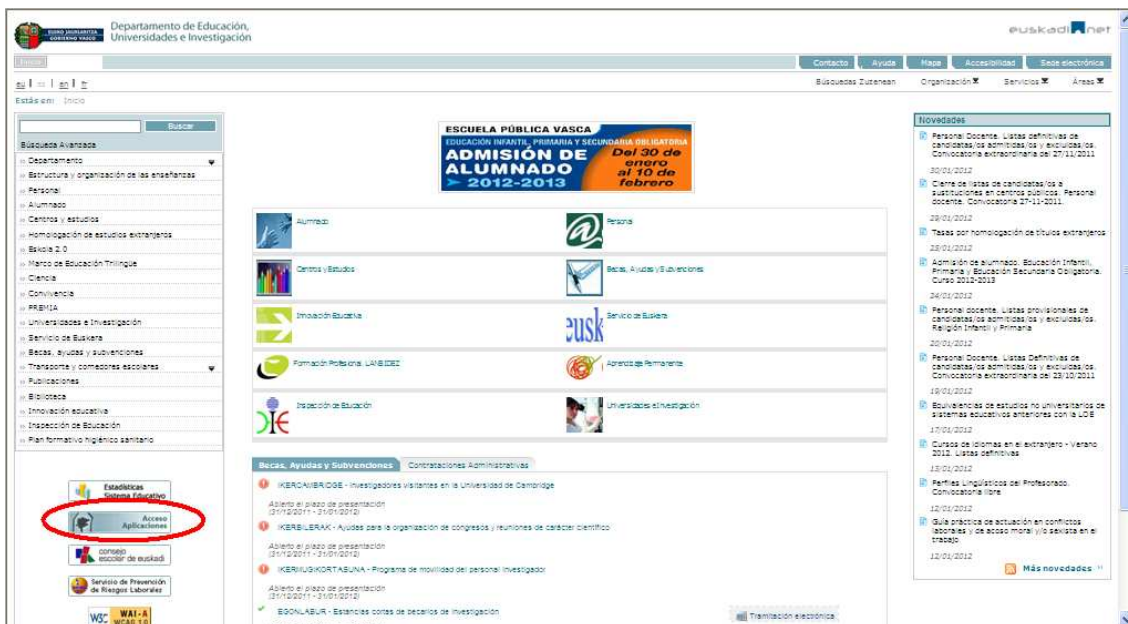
EUSKO JAURLARITZA GOBIERNO VASCO
Departamento de Educación, Universidades e Investigación

euskadi.net

Inicio

Contacto | Ayuda | Mapa | Accesibilidad | Sede electrónica

eu | es | en | fr

Búsquedas Zuzenean | Organización | Servicios | Áreas

Estás en: Inicio

Buscar
Búsqueda Avanzada

Departamento
Estructura y organización de las enseñanzas
Personal
Alumnado
Centros y estudios
Homologación de estudios extranjeros
Eskola 2.0
Marco de Educación Trilingüe
Ciencia
Convivencia
PREMIA
Universidades e Investigación
Servicio de Euskara
Becas, ayudas y subvenciones
Transporte y comedores escolares
Publicaciones
Biblioteca
Innovación educativa
Inspección de Educación
Plan formativo higiénico sanitario

Estadísticas Sistema Educativo
Acceso Aplicaciones
consejo escolar de euskadi
Servicio de Prevención de Riesgos Laborales
W3C WAI-A WCAG 1.0

ESCUELA PÚBLICA VASCA
EDUCACIÓN INFANTIL, PRIMARIA Y SECUNDARIA OBLIGATORIA
ADMISIÓN DE ALUMNADO
2012-2013
Del 30 de enero al 10 de febrero

Alumnado
Personal
Centros y Estudios
Becas, Ayudas y Subvenciones
Innovación Educativa
Servicio de Euskera
Formación Profesional. LANBIDEZ
Aprendizaje Permanente
Inspección de Educación
Universidades e Investigación

Becas, Ayudas y Subvenciones | Contrataciones Administrativas

IKERCAMBRIDGE - Investigadores visitantes en la Universidad de Cambridge
Abierto el plazo de presentación (31/12/2011 - 31/01/2012)
IKERBILERAK - Ayudas para la organización de congresos y reuniones de carácter científico
Abierto el plazo de presentación (31/12/2011 - 31/01/2012)
IKERMUGIKORTASUNA - Programa de movilidad del personal investigador
Abierto el plazo de presentación (31/12/2011 - 31/01/2012)
EGONLABUR - Estancias cortas de becarios de investigación
Tramitación electrónica

Novedades
Personal Docente. Listas definitivas de candidatas/os admitidas/os y excluidas/os. Convocatoria extraordinaria del 27/11/2011
30/01/2012
Cierre de listas de candidatas/os a sustituciones en centros públicos. Personal docente. Convocatoria 27-11-2011.
28/01/2012
Tasas por homologación de títulos extranjeros
28/01/2012
Admisión de alumnado. Educación Infantil, Primaria y Educación Secundaria Obligatoria. Curso 2012-2013
24/01/2012
Personal docente. Listas provisionales de candidatas/os admitidas/os y excluidas/os. Religión Infantil y Primaria
20/01/2012
Personal Docente. Listas Definitivas de candidatas/os admitidas/os y excluidas/os. Convocatoria extraordinaria del 23/10/2011
19/01/2012
Equivalencias de estudios no universitarios de sistemas educativos anteriores con la LOE
17/01/2012
Cursos de idiomas en el extranjero - Verano 2012. Listas definitivas
13/01/2012
Perfiles Lingüísticos del Profesorado. Convocatoria libre
12/01/2012
Guía práctica de actuación en conflictos laborales y de acoso moral y/o sexista en el trabajo.
12/01/2012
Más novedades